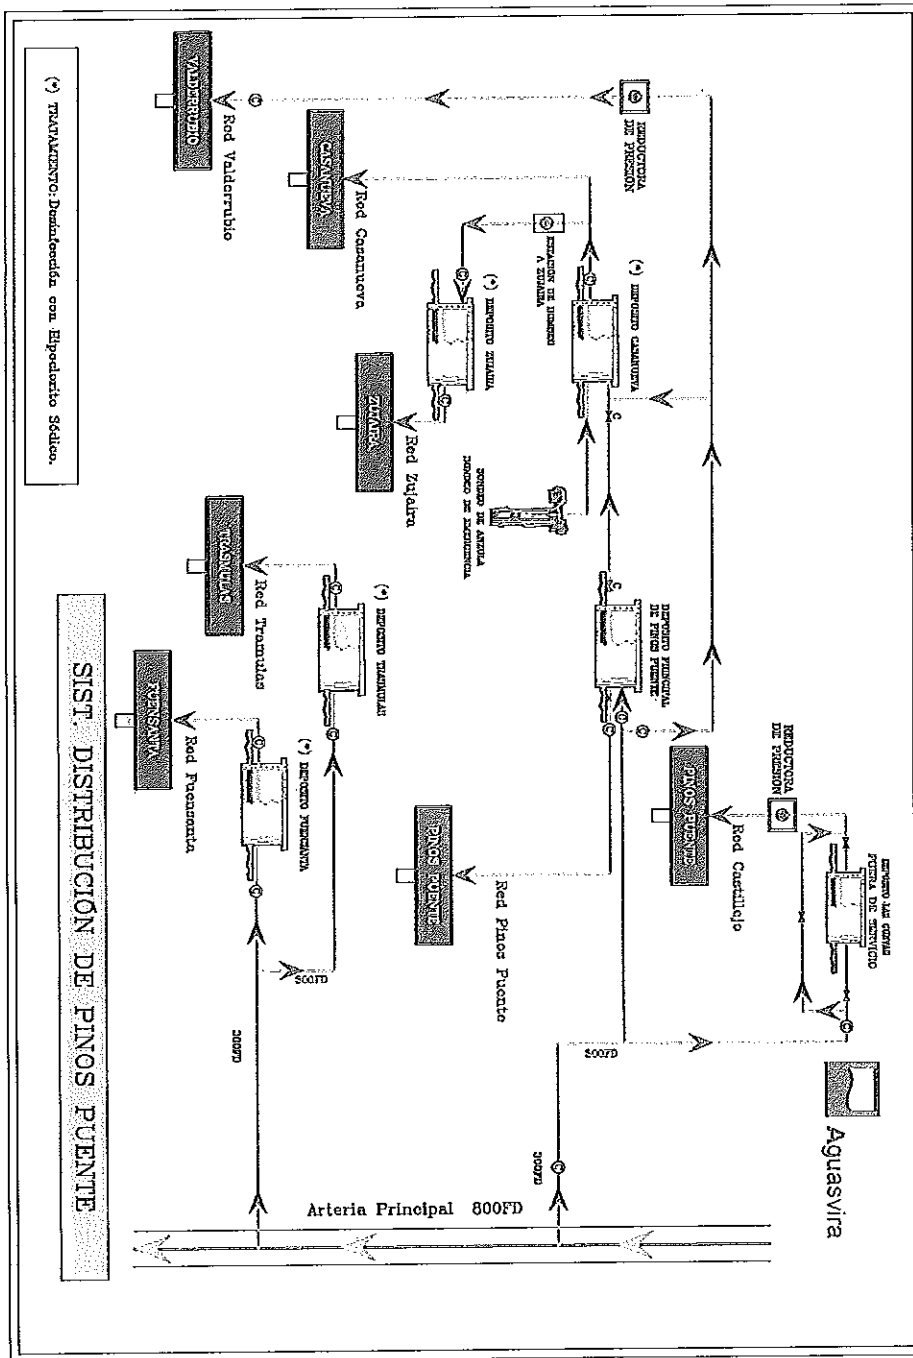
SIST. DISTRIBUCIÓN DE PINOS PUENTE

Aguasvira

(*) TRATAMIENTO: Desinfección con Hipoclorito Sódico.

REDUCTORA DE PRESION

VALDERRUBIO

Red Valderrubio

CASANUEVA

Red Casanueva

ESTACION DE BOMBEO A ZUJAIRA

(*) DEPOSITO CASANUEVA

(*) DEPOSITO ZUJAIRA

ZUJAIRA

Red Zujaira

SONDEO DE ANZOLA BOMBEO DE EMERGENCIA

DEPOSITO PRINCIPAL DE PINOS PUENTE

(*) DEPOSITO TRASMULAS

TRASMULAS

Red Trasmulas

(*) DEPOSITO FUENSANTA

FUENSANTA

Red Fuensanta

REDUCTORA DE PRESION

PINOS PUENTE

Red Castillejo

DEPOSITO LAS CUEVAS FUERA DE SERVICIO

PINOS PUENTE

Red Pinos Puente

300FD

300FD

300FD

300FD

Arteria Principal 800FD